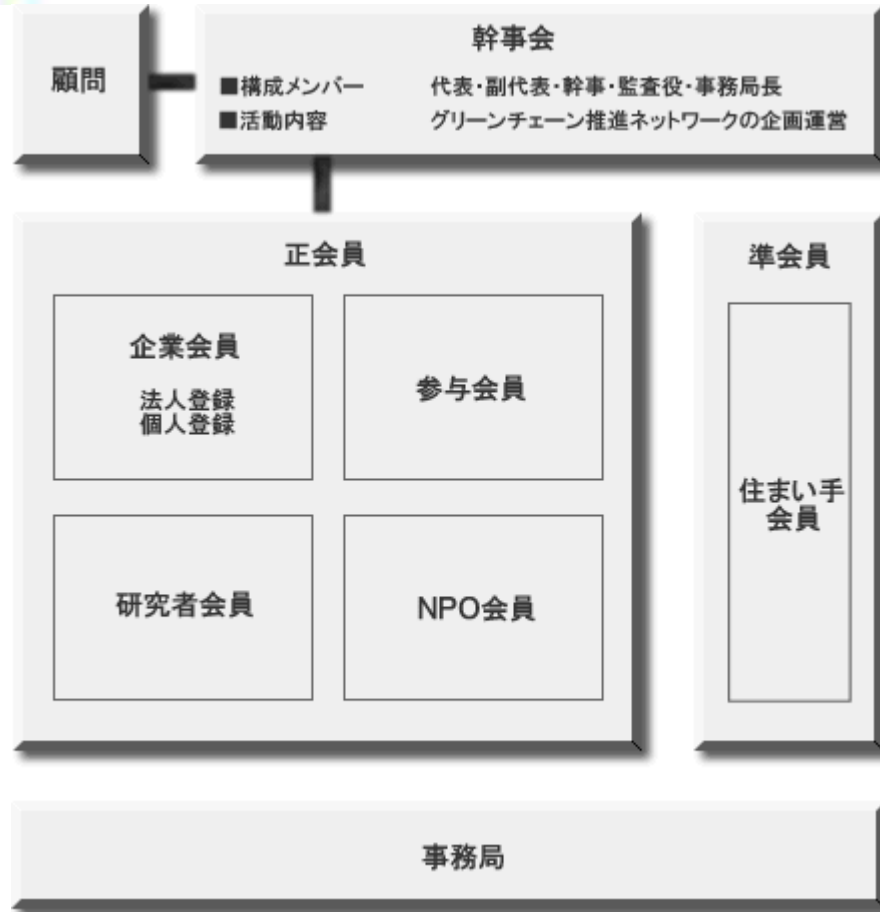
顧問

幹事会

■構成メンバー　代表・副代表・幹事・監査役・事務局長
■活動内容　グリーンチェーン推進ネットワークの企画運営

正会員

企業会員
法人登録
個人登録

参与会員

研究者会員

NPO会員

準会員

住まい手会員

事務局